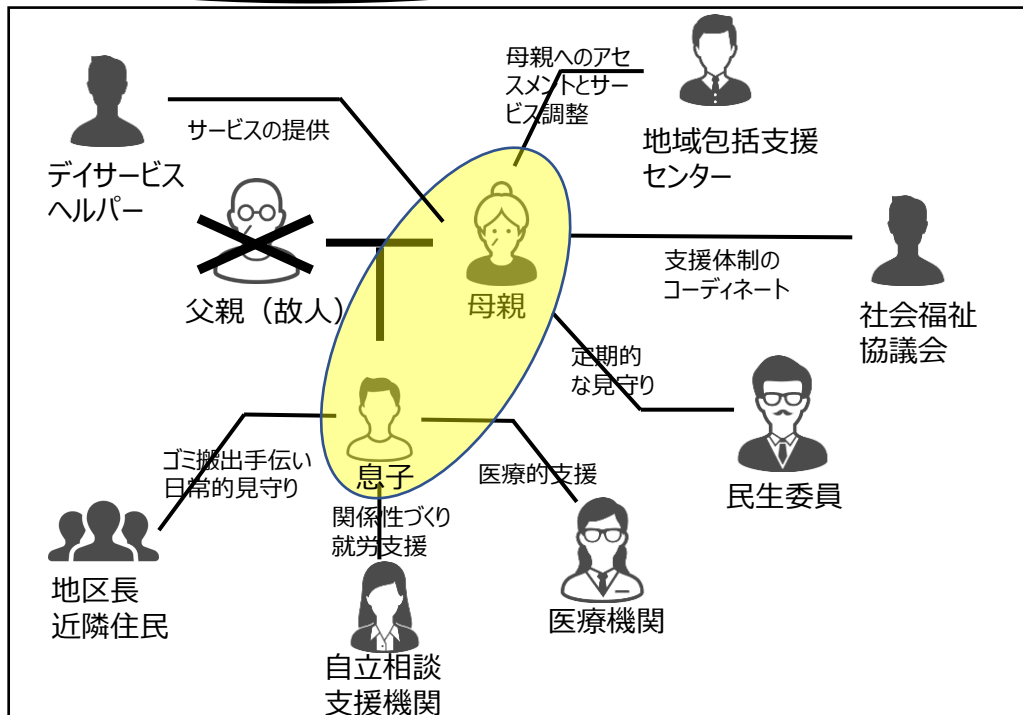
母親へのアセスメントとサービス調整

地域包括支援センター

デイサービスヘルパー

サービスの提供

父親（故人）

母親

支援体制のコーディネート

社会福祉協議会

定期的な見守り

民生委員

息子

ゴミ搬出手伝い日常的見守り

医療的支援

関係性づくり就労支援

地区長近隣住民

医療機関

自立相談支援機関